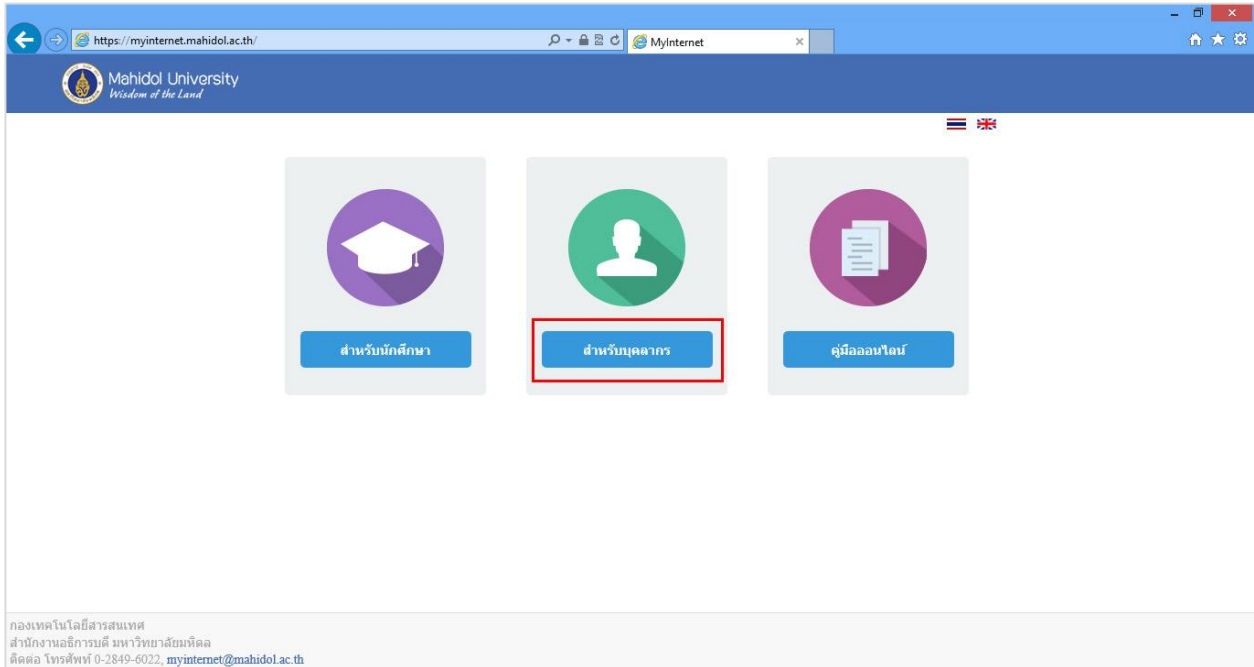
https://myinternet.mahidol.ac.th/

MyInternet

Mahidol University
Wisdom of the Land

สำหรับนักศึกษา

สำหรับบุคลากร

คู่มือออนไลน์

กองเทคโนโลยีสารสนเทศ
สำนักงานอธิการบดี มหาวิทยาลัยมหิดล
ติดต่อ โทรศัพท์ 0-2849-6022, myinternet@mahidol.ac.th